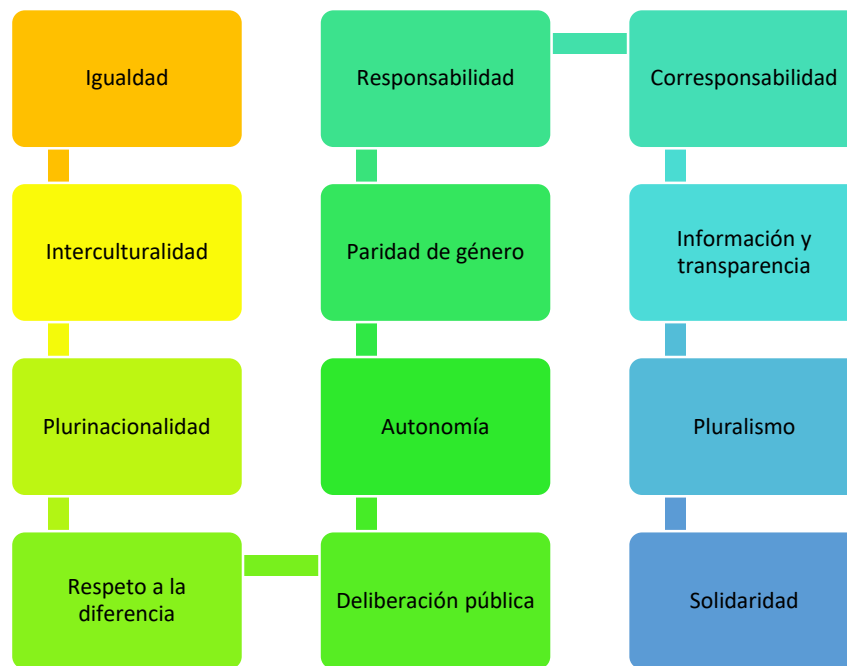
Igualdad

Interculturalidad

Plurinacionalidad

Respeto a la diferencia

Deliberación pública

Autonomía

Paridad de género

Responsabilidad

Corresponsabilidad

Información y transparencia

Pluralismo

Solidaridad